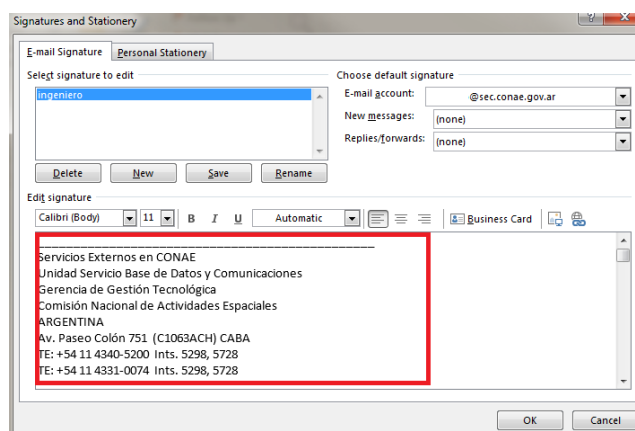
Signatures and Stationery

E-mail Signature | Personal Stationery

Select signature to edit
Ingeniero

Delete | New | Save | Rename

Choose default signature
E-mail account: @sec.conae.gov.ar
New messages: (none)
Replies/forwards: (none)

Edit signature
Calibri (Body) | 11 | B | I | U | Automatic | Business Card

_______________________________________________
Servicios Externos en CONAE
Unidad Servicio Base de Datos y Comunicaciones
Gerencia de Gestión Tecnológica
Comisión Nacional de Actividades Espaciales
ARGENTINA
Av. Paseo Colón 751 (C1063ACH) CABA
TE: +54 11 4340-5200 Ints. 5298, 5728
TE: +54 11 4331-0074 Ints. 5298, 5728

OK | Cancel